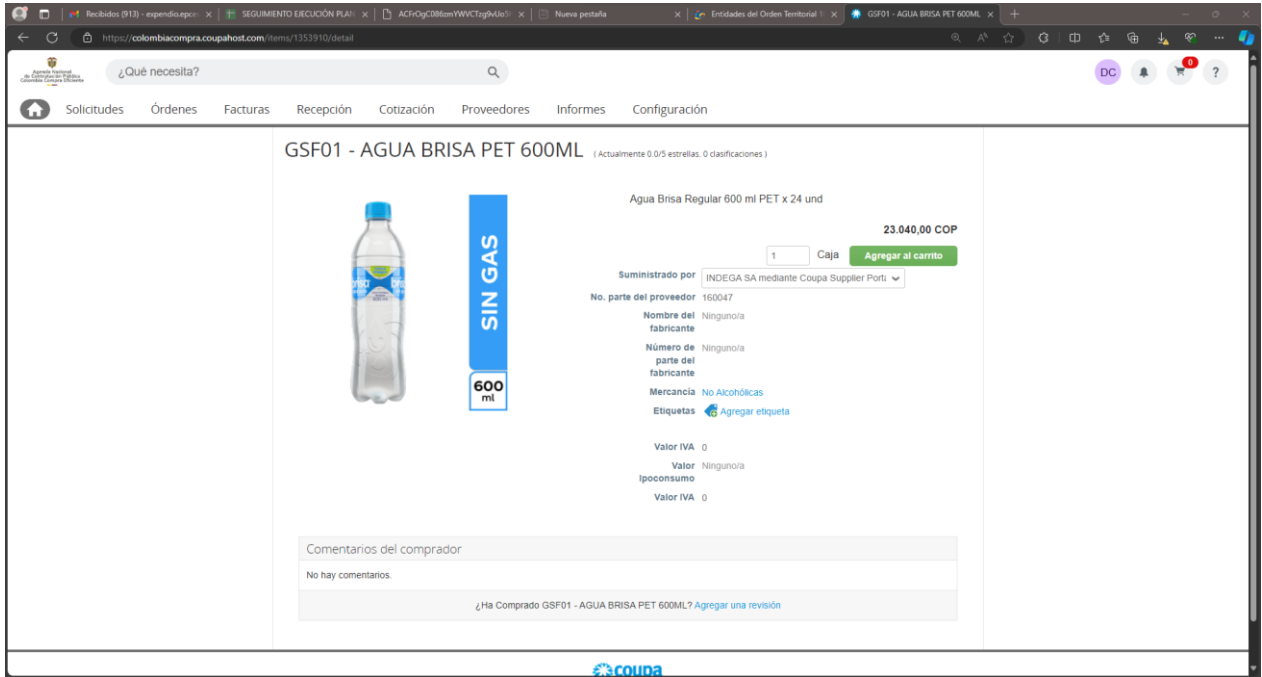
Recibidos (913) - expendio.epc | SEGUIMIENTO EJECUCIÓN PLAN | ACFrOgC086zmYWVCTzg9vUo5 | Nueva pestaña | Entidades del Orden Territorial | GSF01 - AGUA BRISA PET 600ML

https://colombiacompra.coupahost.com/items/1353910/detail

Agencia Nacional de Contratación Pública Colombia Compra Eficiente

¿Qué necesita?

DC 0 ?

Solicitudes Órdenes Facturas Recepción Cotización Proveedores Informes Configuración

GSF01 - AGUA BRISA PET 600ML ( Actualmente 0.0/5 estrellas. 0 clasificaciones )

SIN GAS
600 ml

Agua Brisa Regular 600 ml PET x 24 und

23.040,00 COP

1 Caja Agregar al carrito

Suministrado por INDEGA SA mediante Coupa Supplier Porta

No. parte del proveedor 160047

Nombre del fabricante Ninguno/a

Número de parte del fabricante Ninguno/a

Mercancía No Alcohólicas

Etiquetas Agregar etiqueta

Valor IVA 0

Valor Ipoconsumo Ninguno/a

Valor IVA 0

Comentarios del comprador

No hay comentarios.

¿Ha Comprado GSF01 - AGUA BRISA PET 600ML? Agregar una revisión

coupa